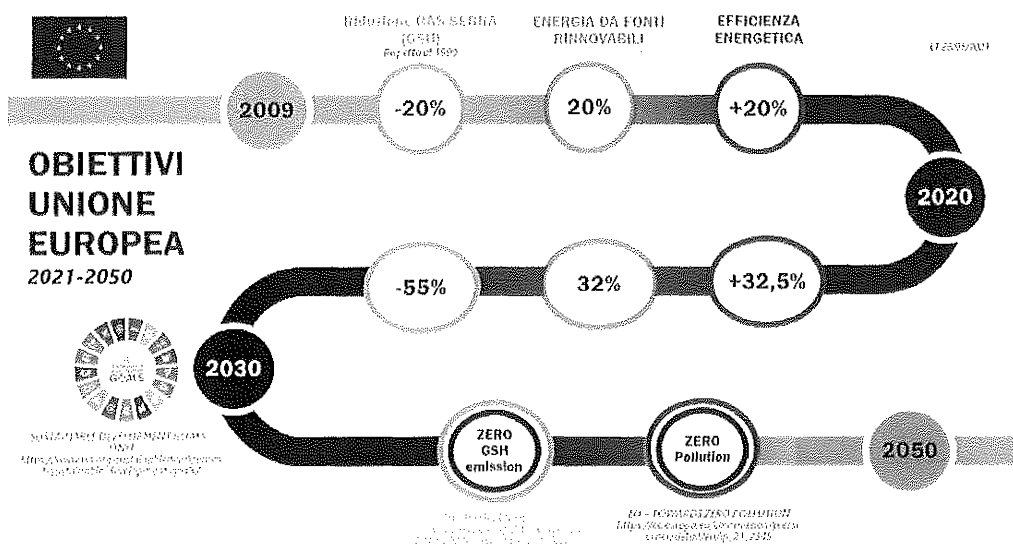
Riduzione GAS SERRA (GSH)
Rep effect 1990

ENERGIA DA FONTI RINNOVABILI

EFFICIENZA ENERGETICA

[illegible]

2009

-20%

20%

+20%

OBIETTIVI UNIONE EUROPEA
2021-2050

2020

-55%

32%

+32,5%

GOALS

2030

SUSTAINABLE DEVELOPMENT GOALS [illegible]
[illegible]

ZERO GSH emission

ZERO Pollution

2050

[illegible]

EU - TOWARDS ZERO POLLUTION
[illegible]